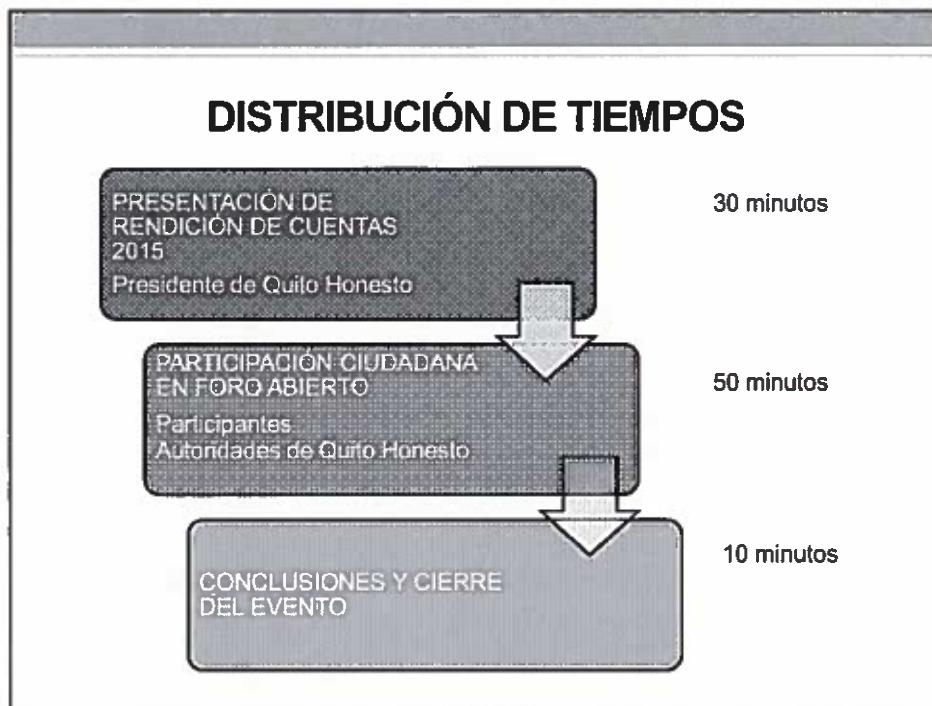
DISTRIBUCIÓN DE TIEMPOS

PRESENTACIÓN DE RENDICIÓN DE CUENTAS 2015

Presidente de Quito Honesto

30 minutos

PARTICIPACIÓN CIUDADANA EN FORO ABIERTO

Participantes

Autoridades de Quito Honesto

50 minutos

CONCLUSIONES Y CIERRE DEL EVENTO

10 minutos